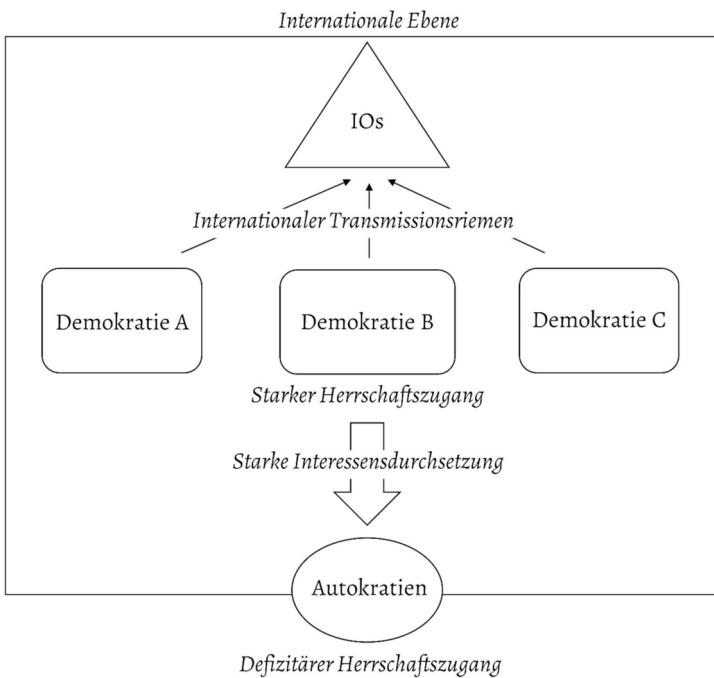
Internationale Ebene

IOs

Internationaler Transmissionsriemen

Demokratie A

Demokratie B

Demokratie C

Starker Herrschaftszugang

Starke Interessensdurchsetzung

Autokratien

Defizitärer Herrschaftszugang